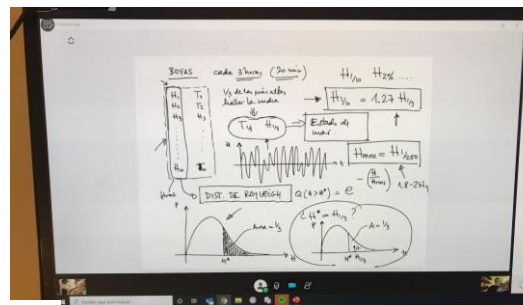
BOYAS cada 3 horas (20 min)

$H_{1/10}$ $H_{2\%}$ ....

$H_1$ $T_1$
$H_2$ $T_2$
$H_3$ $T_3$
$H_n$ $T$

1/3 de las más altas hallar la media

$H_{1/10} = 1{,}27\, H_{1/3}$

$T_{1/3}$ $H_{1/3}$

Estado de mar

$H_{max} = H_{1/250}$

$H_{rms}$

DIST. DE RAYLEIGH $Q(H > H^*) = e^{-\left(\frac{H}{H_{rms}}\right)^2}$ 1,8-2$H_s$

Área = 1/3

$H^*$

¿$H^*$ = $H_{1/3}$?

A = 1/3

$H^*$ $H_{1/3}$